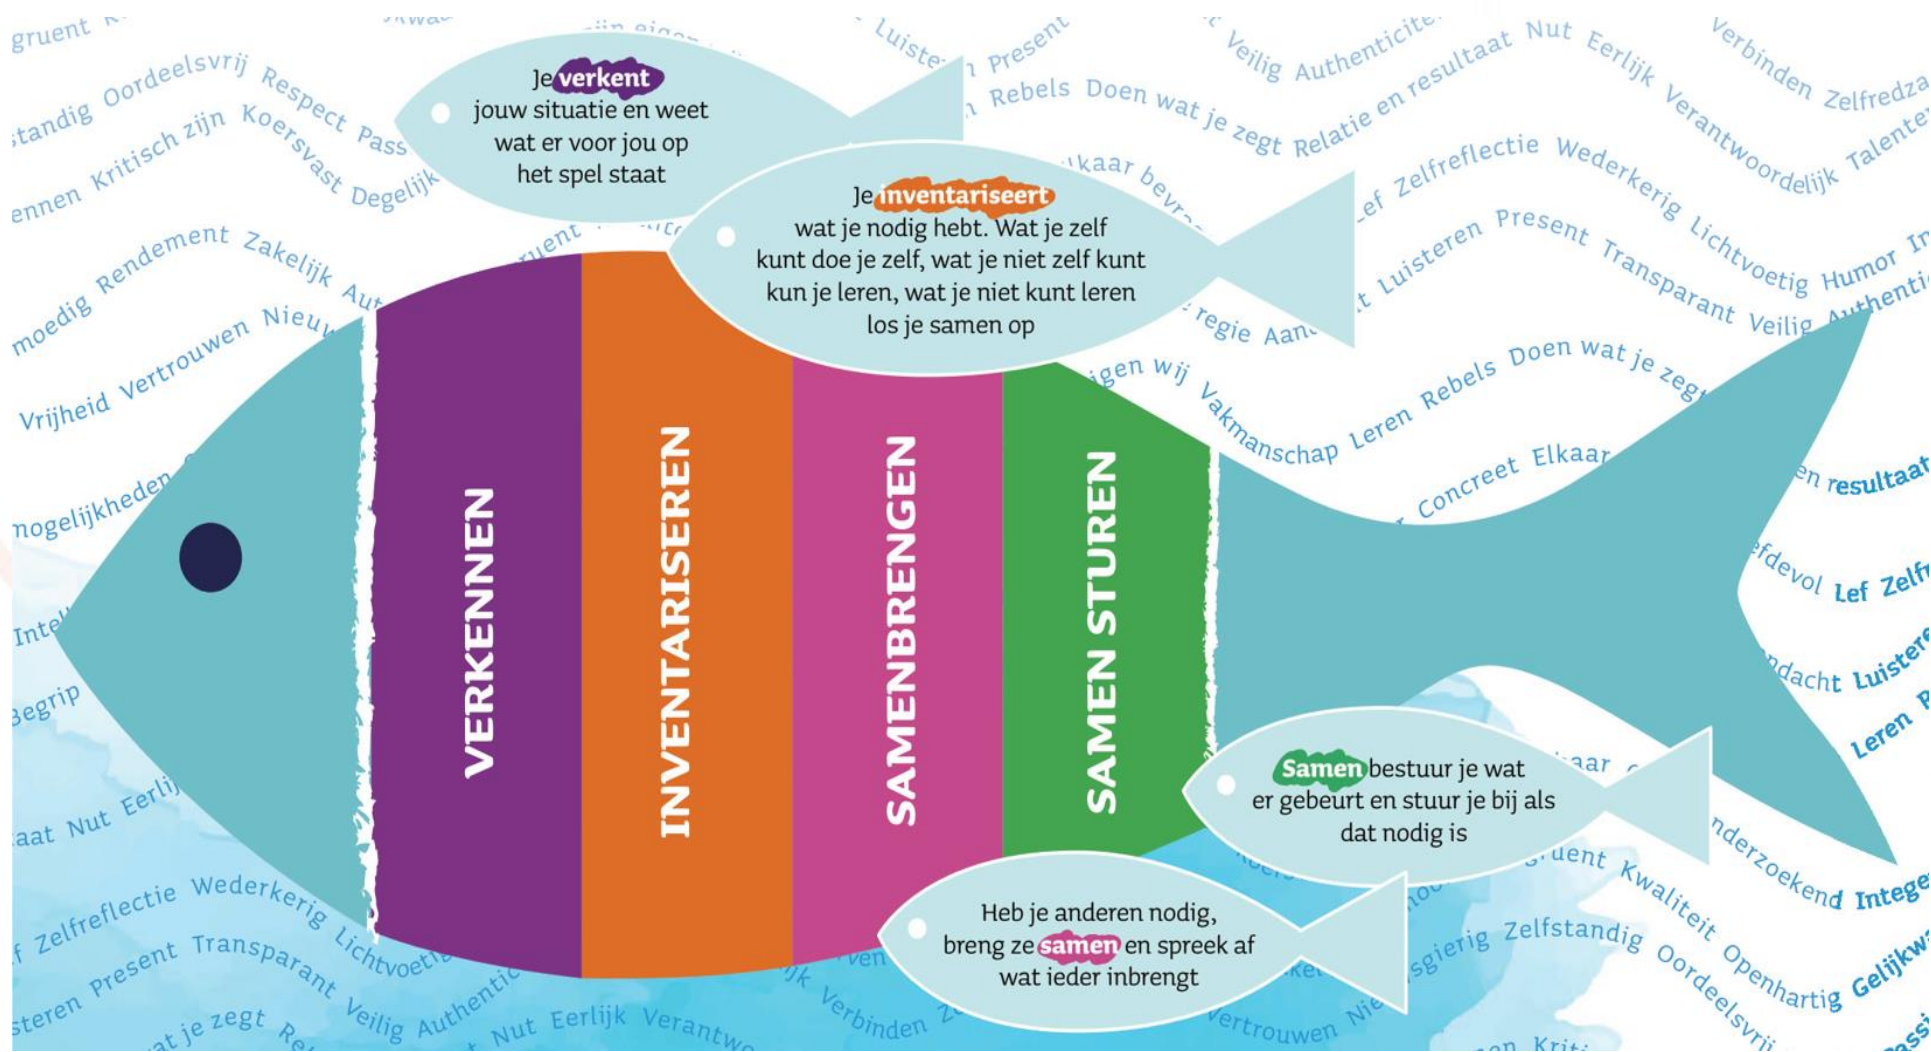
Je verkent jouw situatie en weet wat er voor jou op het spel staat

Je inventariseert wat je nodig hebt. Wat je zelf kunt doe je zelf, wat je niet zelf kunt kun je leren, wat je niet kunt leren los je samen op

VERKENNEN

INVENTARISEREN

SAMENBRENGEN

SAMEN STUREN

Samen bestuur je wat er gebeurt en stuur je bij als dat nodig is

Heb je anderen nodig, breng ze samen en spreek af wat ieder inbrengt

gruent Oordeelsvrij Respect Pass standig Kritisch zijn Koersvast Degelijk ennen Rendement Zakelijk moedig Vertrouwen Nieuw Vrijheid mogelijkheden Inte Begrip aat Nut Eerlijk Zelfreflectie Wederkerig Lichtvoetig steren Present Transparant Veilig Authentiek at je zegt Nut Eerlijk Verantw Verbinden Vertrouwen Luisteren Present Rebels Doen wat je zegt Relatie en resultaat Nut Eerlijk Veilig Authenticiteit Verbinden Zelfredza Verantwoordelijk Talente Zelfreflectie Wederkerig Lichtvoetig Humor Luisteren Present Transparant Veilig Authentiek regie Vakmanschap Leren Rebels Doen wat je zegt Concreet Elkaar en resultaat Lef Zelf Luister Leren Onderzoekend Integer Kwaliteit Openhartig Gelijkw Zelfstandig Oordeelsvrij Nieuwsgierig